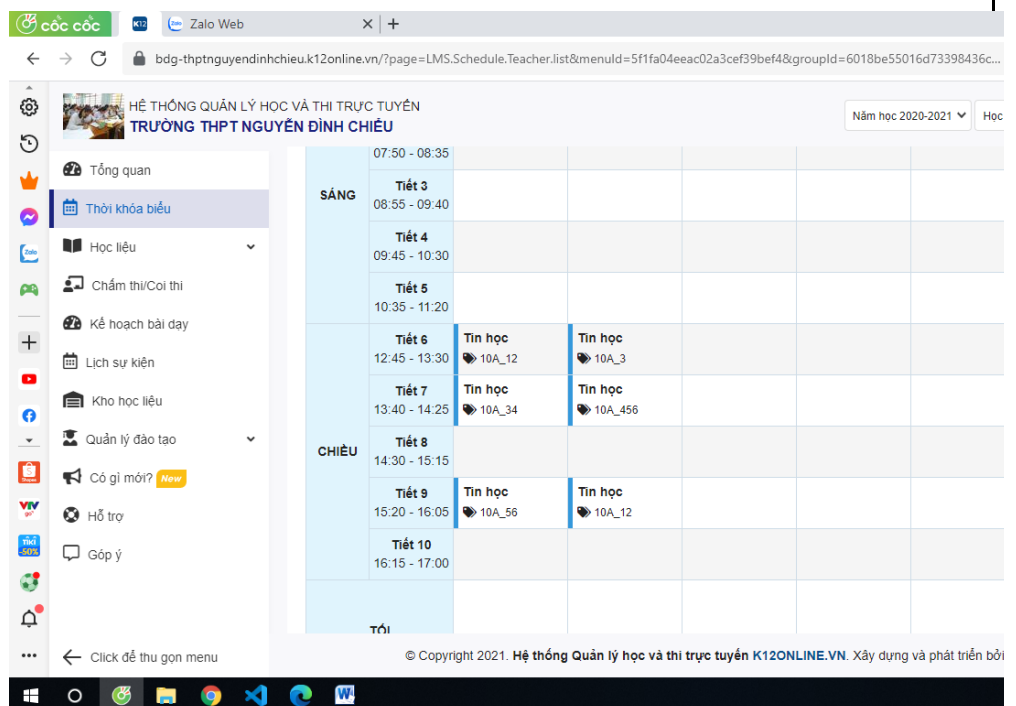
cốc cốc
K12
Zalo Web
bdg-thptnguyendinhchieu.k12online.vn/?page=LMS.Schedule.Teacher.list&menuId=5f1fa04eeac02a3cef39bef4&groupId=6018be55016d73398436c...

HỆ THỐNG QUẢN LÝ HỌC VÀ THI TRỰC TUYẾN
TRƯỜNG THPT NGUYỄN ĐÌNH CHIỂU

Năm học 2020-2021
Học

Tổng quan
Thời khóa biểu
Học liệu
Chấm thi/Coi thi
Kế hoạch bài dạy
Lịch sự kiện
Kho học liệu
Quản lý đào tạo
Có gì mới? New
Hỗ trợ
Góp ý
Click để thu gọn menu

| | | | | | | |
|---|---|---|---|---|---|---|
| SÁNG | 07:50 - 08:35 | | | | | |
| | Tiết 3 08:55 - 09:40 | | | | | |
| | Tiết 4 09:45 - 10:30 | | | | | |
| | Tiết 5 10:35 - 11:20 | | | | | |
| CHIỀU | Tiết 6 12:45 - 13:30 | Tin học 10A_12 | Tin học 10A_3 | | | |
| | Tiết 7 13:40 - 14:25 | Tin học 10A_34 | Tin học 10A_456 | | | |
| | Tiết 8 14:30 - 15:15 | | | | | |
| | Tiết 9 15:20 - 16:05 | Tin học 10A_56 | Tin học 10A_12 | | | |
| | Tiết 10 16:15 - 17:00 | | | | | |
| TỐI | | | | | | |

© Copyright 2021. Hệ thống Quản lý học và thi trực tuyến K12ONLINE.VN. Xây dựng và phát triển bởi